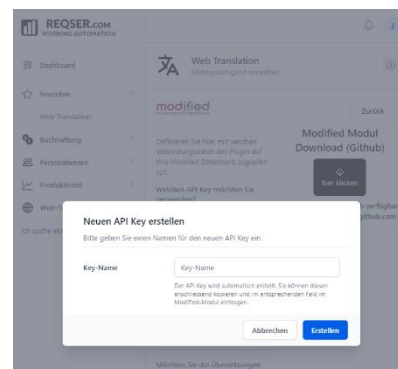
REQSER.COM
WORKING AUTOMATION

Dashboard

Favoriten

Web Translation

Buchhaltung

Personalwesen

Produktivität

Web-

Ich suche et

Web Translation
Mehrsprachigkeit verwalten

modified

Zurück

Definieren Sie hier, mit welchen Verbindungsdaten das Plugin auf Ihre Modified Datenbank zugreifen soll.

Welchen API Key möchten Sie verwenden?

Modified Modul Download (Github)

Hier klicken

verfügbar
github.com

Neuen API Key erstellen

Bitte geben Sie einen Namen für den neuen API Key ein.

Key-Name

Key-Name

Der API Key wird automatisch erstellt. Sie können diesen anschliessend kopieren und im entsprechenden Feld im Modified-Modul eintragen.

Abbrechen

Erstellen

Möchten Sie die Übersetzungen